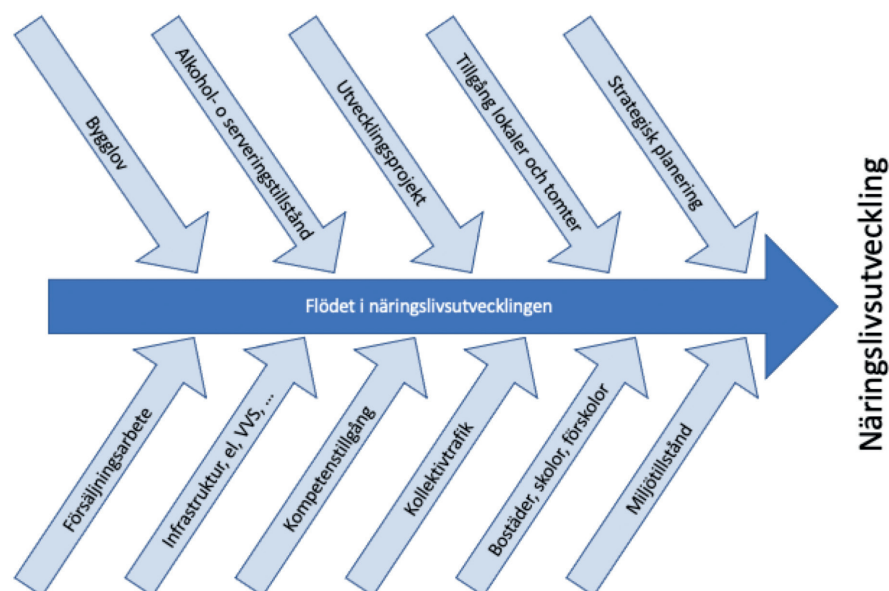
Bygglov

Alkohol- o serveringstillstånd

Utvecklingsprojekt

Tillgång lokaler och tomter

Strategisk planering

Flödet i näringslivsutvecklingen

Näringslivsutveckling

Försäljningsarbete

Infrastruktur, el, VVS, ...

Kompetenstillgång

Kollektivtrafik

Bostäder, skolor, förskolor

Miljötillstånd